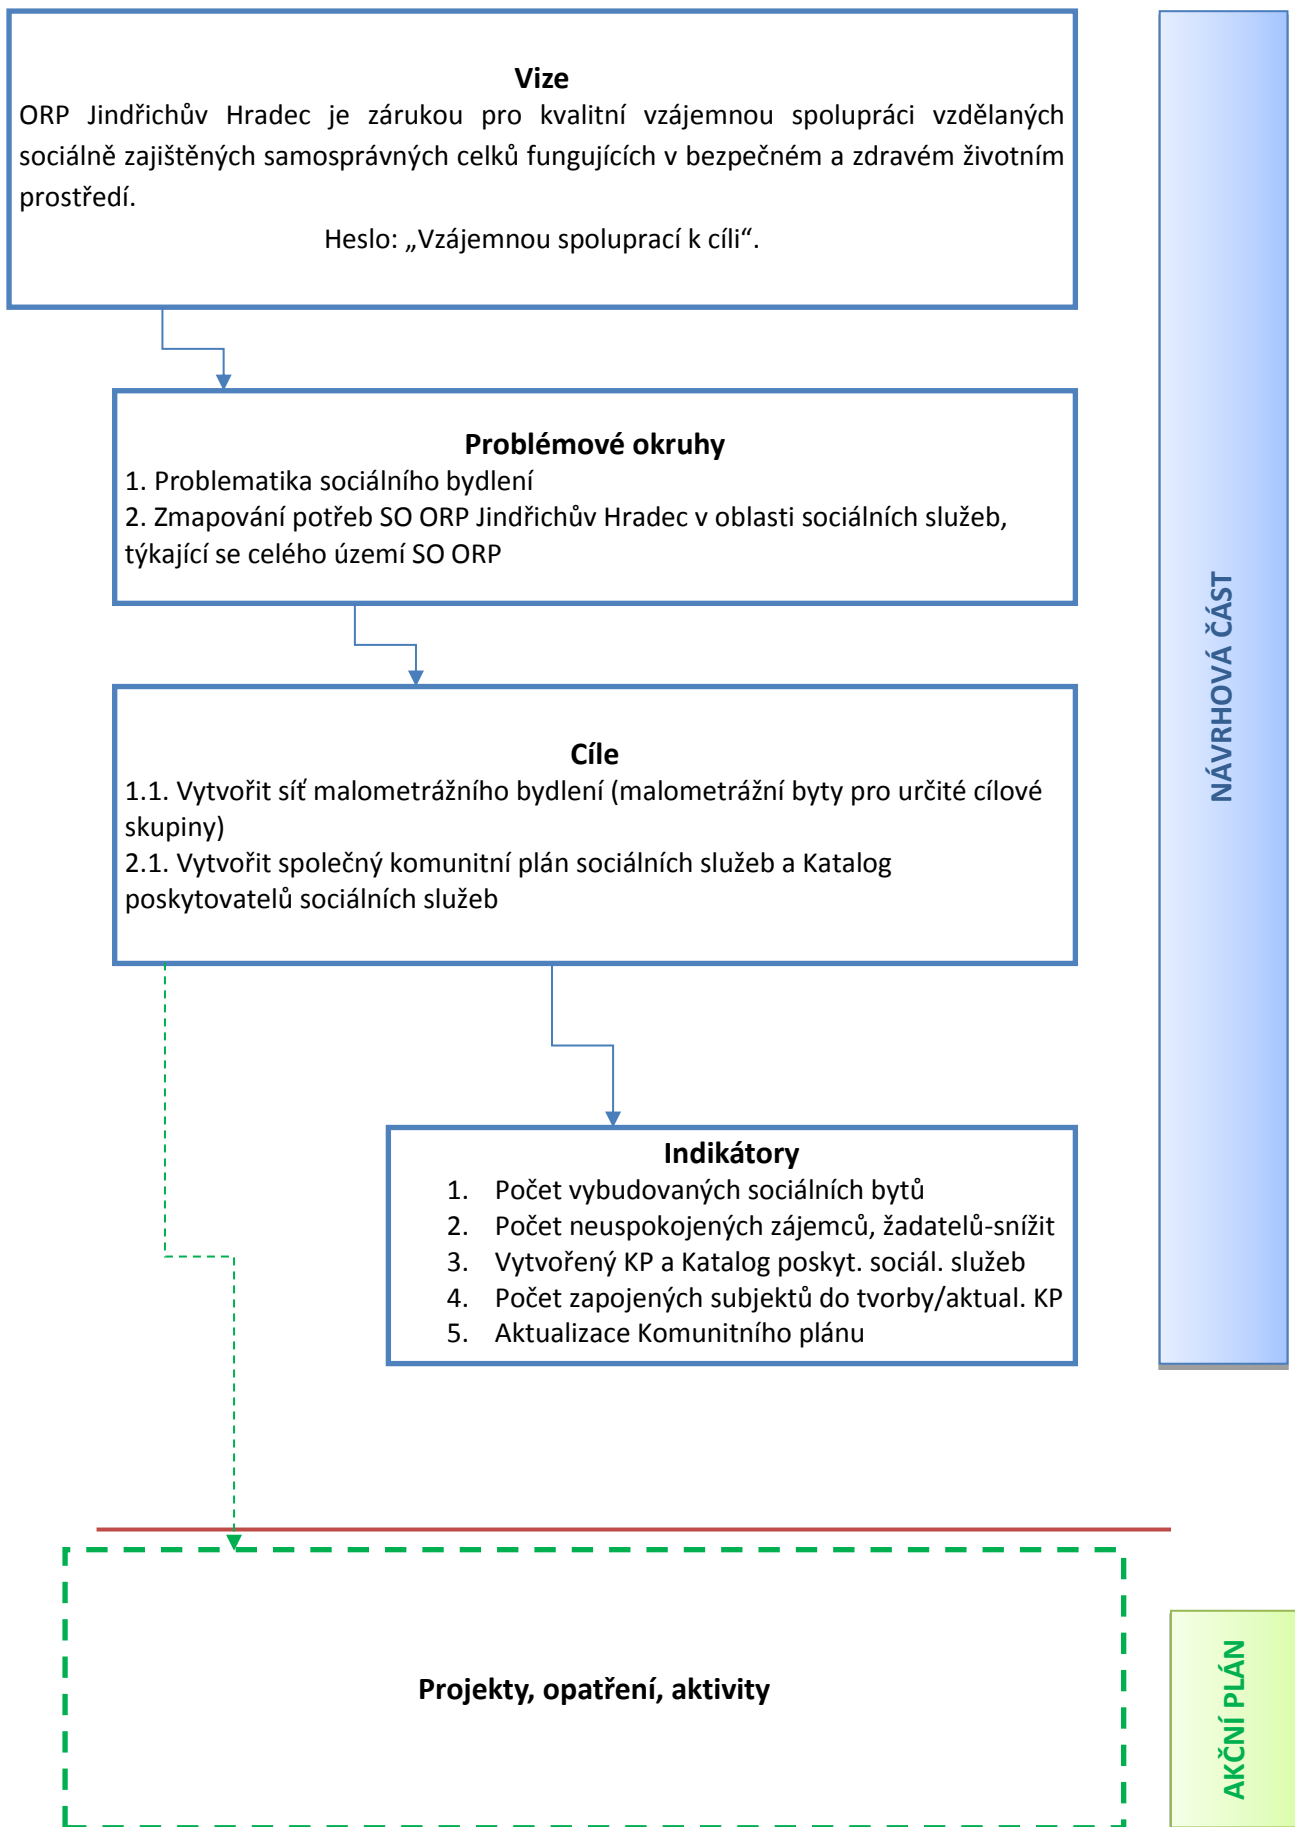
**Vize**

ORP Jindřichův Hradec je zárukou pro kvalitní vzájemnou spolupráci vzdělaných sociálně zajištěných samosprávných celků fungujících v bezpečném a zdravém životním prostředí.

Heslo: „Vzájemnou spoluprací k cíli“.

**Problémové okruhy**

1. Problematika sociálního bydlení
2. Zmapování potřeb SO ORP Jindřichův Hradec v oblasti sociálních služeb, týkající se celého území SO ORP

**Cíle**

1.1. Vytvořit síť malometrážního bydlení (malometrážní byty pro určité cílové skupiny)
2.1. Vytvořit společný komunitní plán sociálních služeb a Katalog poskytovatelů sociálních služeb

**Indikátory**

1. Počet vybudovaných sociálních bytů
2. Počet neuspokojených zájemců, žadatelů-snížit
3. Vytvořený KP a Katalog poskyt. sociál. služeb
4. Počet zapojených subjektů do tvorby/aktual. KP
5. Aktualizace Komunitního plánu

NÁVRHOVÁ ČÁST

**Projekty, opatření, aktivity**

AKČNÍ PLÁN